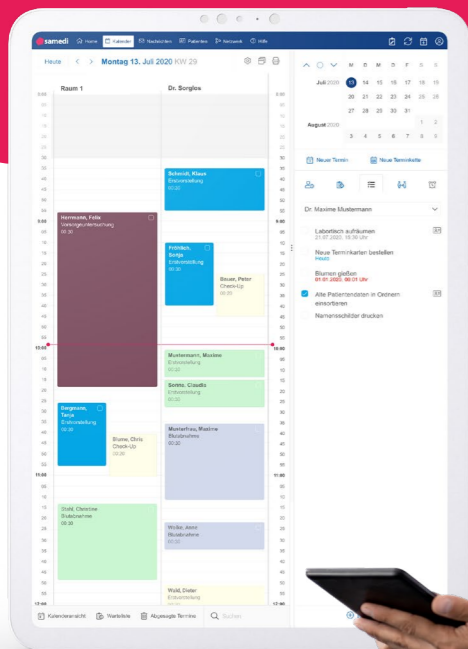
samedi Home Kalender Nachrichten Patienten Netzwerk Hilfe

Heute Montag 13. Juli 2020 KW 29

Raum 1 Dr. Sorglos

Schmidt, Klaus
Erstvorstellung
00:30

Herrmann, Felix
Vorsorgeuntersuchung

Fröhlich, Sonja
Erstvorstellung
00:30

Bauer, Peter
Check-Up
00:30

10:00

Mustermann, Maxime
Erstvorstellung

Sonne, Claudia
Erstvorstellung

Sorgenau, Tanja
Erstvorstellung
00:30

Blume, Chris
Check-Up
00:30

Musterfrau, Maxime
Blutabnahme
00:30

11:00

Stahl, Christine
Blutabnahme

Wolke, Anne
Blutabnahme

Wald, Dieter
Erstvorstellung

12:00

Kalenderansicht Warteliste Abgesagte Termine Suchen

M D M D F S S
Juli 2020 13 14 15 16 17 18 19
20 21 22 23 24 25 26
27 28 29 30 31
August 2020 1 2
3 4 5 6 7 8 9

Neuer Termin Neue Terminkette

Dr. Maxime Mustermann

Labortisch aufräumen
21.07.2020, 16:30 Uhr

Neue Terminkarten bestellen
Praxis

Blumen gießen
01.01.2020, 00:01 Uhr

Alte Patientendaten in Ordnern einsortieren

Namensschilder drucken